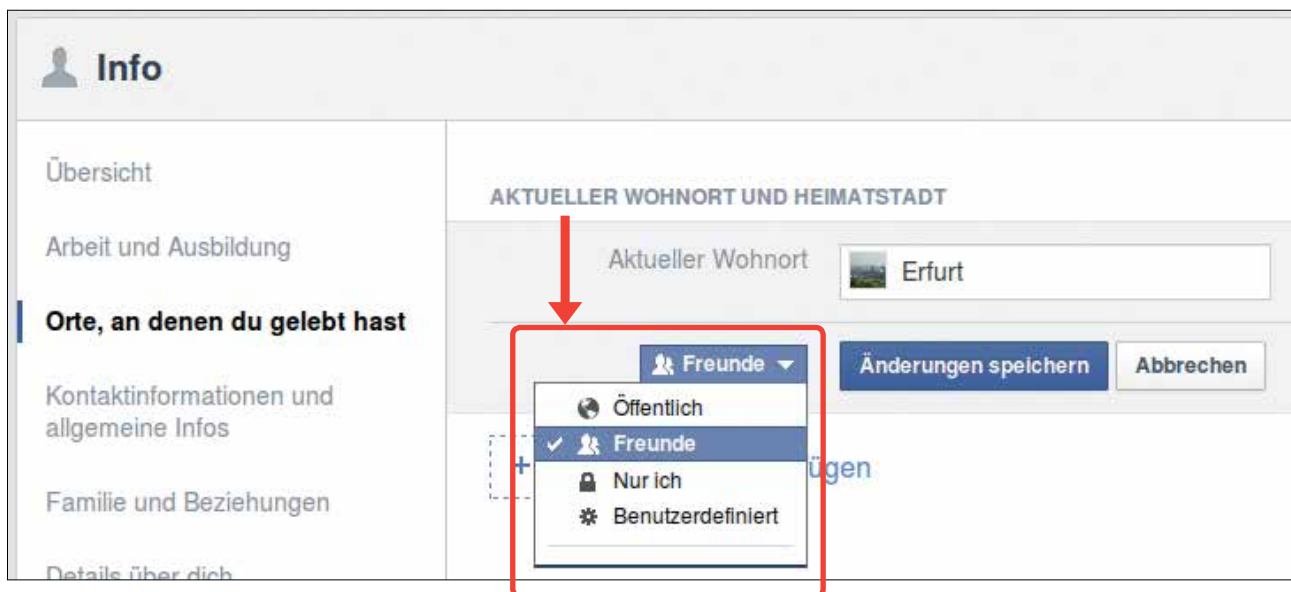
Info

Übersicht

Arbeit und Ausbildung

Orte, an denen du gelebt hast

Kontaktinformationen und allgemeine Infos

Familie und Beziehungen

Details über dich

AKTUELLER WOHNORT UND HEIMATSTADT

Aktueller Wohnort

Erfurt

Freunde

Änderungen speichern

Abbrechen

Öffentlich

Freunde

Nur ich

Benutzerdefiniert

+

ügen